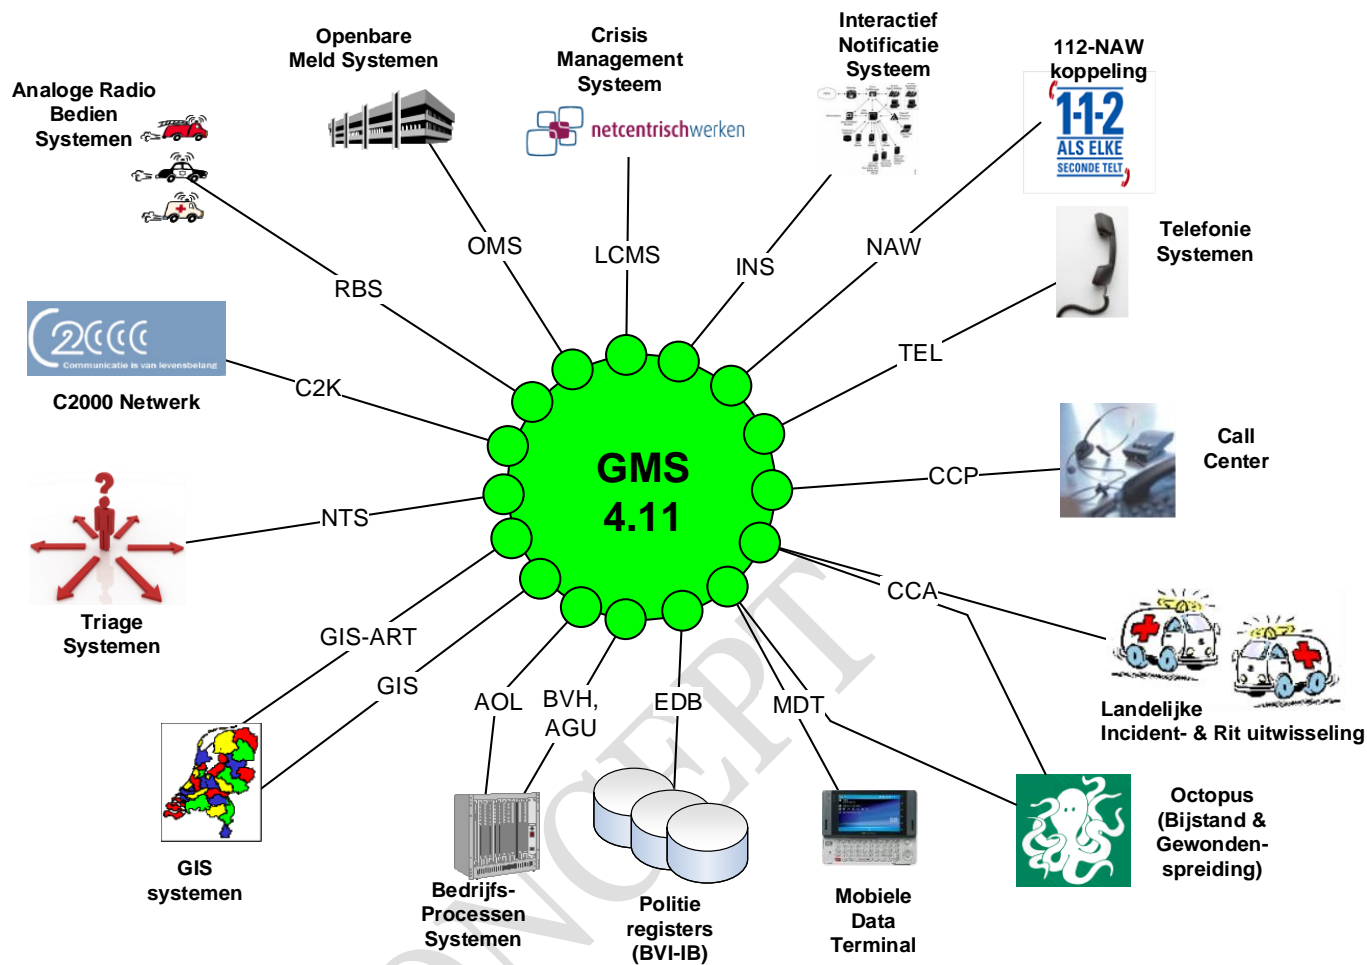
Analoge Radio Bedien Systemen

Openbare Meld Systemen

Crisis Management Systeem

netcentrischwerken

Interactief Notificatie Systeem

112-NAW koppeling

1-1-2 ALS ELKE SECONDE TELT

Telefonie Systemen

OMS

LCMS

INS

NAW

RBS

TEL

C2000

Communicatie is van levensbelang

C2000 Netwerk

C2K

GMS 4.11

Call Center

CCP

NTS

Triage Systemen

CCA

GIS-ART

GIS

AOL

BVH, AGU

EDB

MDT

Landelijke Incident- & Rit uitwisseling

GIS systemen

Bedrijfs-Processen Systemen

Politie registers (BVI-IB)

Mobiele Data Terminal

Octopus (Bijstand & Gewonden-spreiding)

CONCEPT